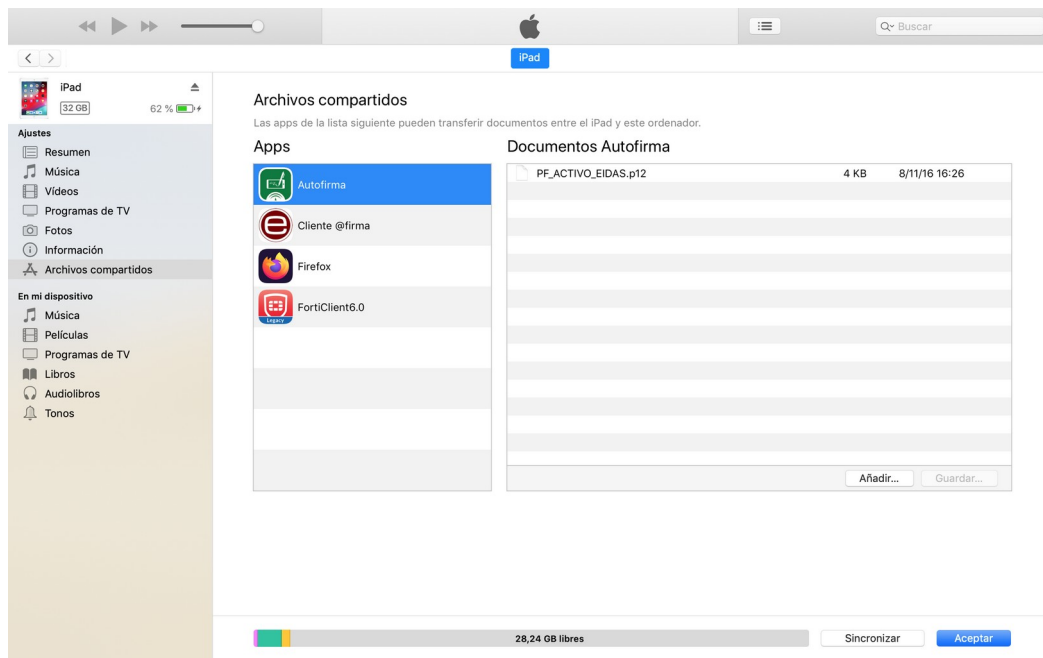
Q Buscar

iPad

iPad
32 GB
62 %

Ajustes
Resumen
Música
Vídeos
Programas de TV
Fotos
Información
Archivos compartidos

En mi dispositivo
Música
Películas
Programas de TV
Libros
Audiolibros
Tonos

Archivos compartidos
Las apps de la lista siguiente pueden transferir documentos entre el iPad y este ordenador.

Apps
Autofirma
Cliente @firma
Firefox
FortiClient6.0
Legacy

Documentos Autofirma
| PF_ACTIVO_EIDAS.p12 | 4 KB | 8/11/16 16:26 |
|---|---|---|

Añadir...
Guardar...

28,24 GB libres
Sincronizar
Aceptar